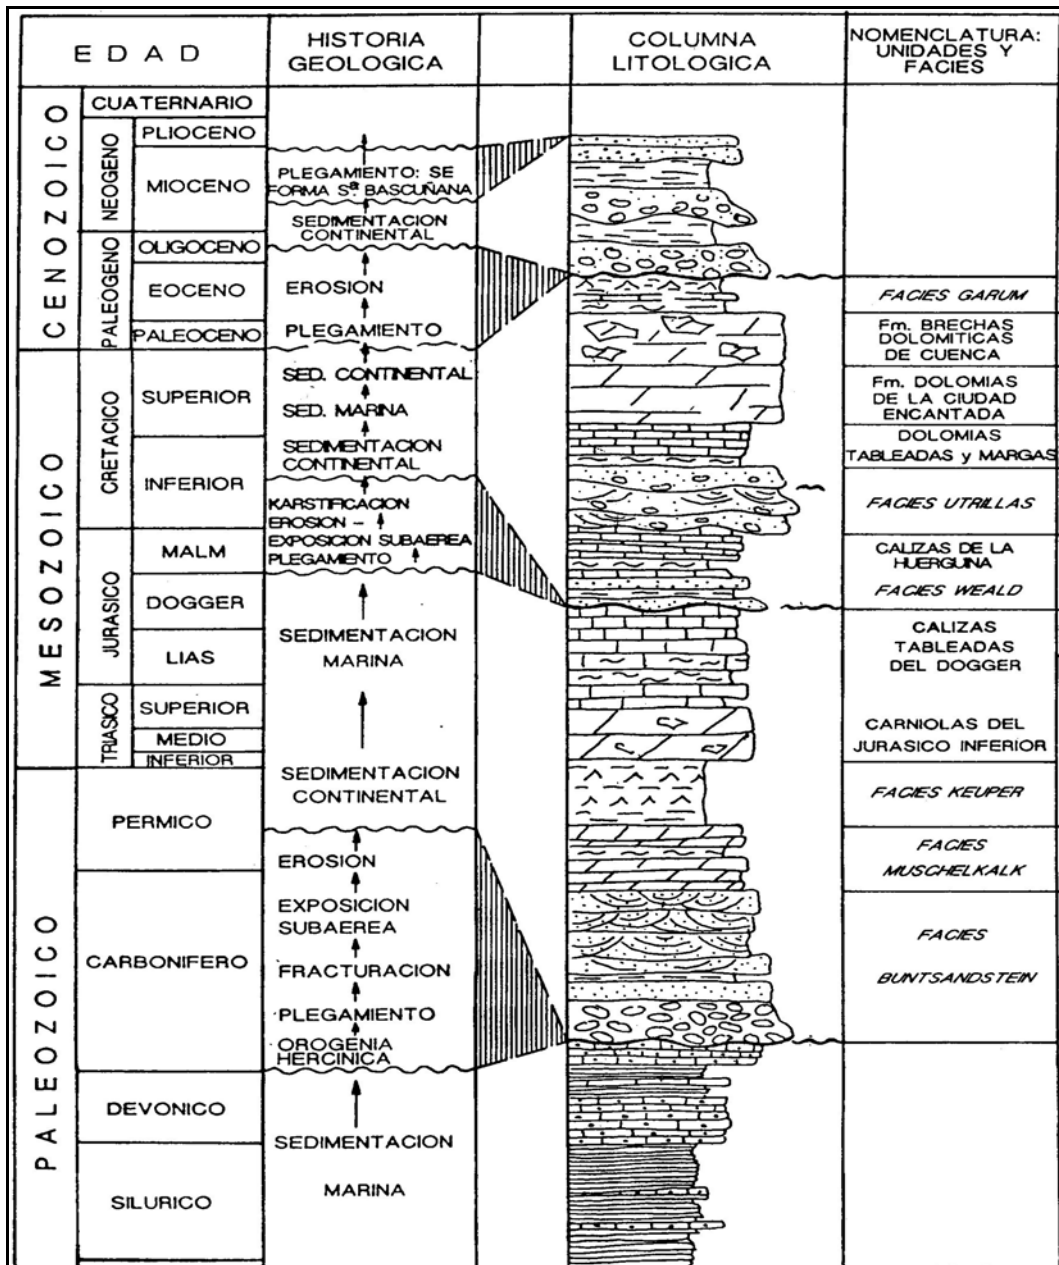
EDAD

HISTORIA GEOLOGICA

COLUMNA LITOLOGICA

NOMENCLATURA: UNIDADES Y FACIES

CENOZOICO

CUATERNARIO

NEOGENO

PLIOCENO

MIOCENO

PALEOGENO

OLIGOCENO

EOCENO

PALEOCENO

MESOZOICO

CRETACICO

SUPERIOR

INFERIOR

JURASICO

MALM

DOGGER

LIAS

TRIASICO

SUPERIOR

MEDIO

INFERIOR

PALEOZOICO

PERMICO

CARBONIFERO

DEVONICO

SILURICO

PLEGAMIENTO: SE FORMA Sª BASCUÑANA

SEDIMENTACION CONTINENTAL

EROSION

PLEGAMIENTO

SED. CONTINENTAL

SED. MARINA

SEDIMENTACION CONTINENTAL

KARSTIFICACION EROSION - EXPOSICION SUBAEREA PLEGAMENTO

SEDIMENTACION MARINA

SEDIMENTACION CONTINENTAL

EROSION

EXPOSICION SUBAEREA

FRACTURACION

PLEGAMIENTO

OROGENIA HERCINICA

SEDIMENTACION MARINA

FACIES GARUM

Fm. BRECHAS DOLOMITICAS DE CUENCA

Fm. DOLOMIAS DE LA CIUDAD ENCANTADA

DOLOMIAS TABLEADAS y MARGAS

FACIES UTRILLAS

CALIZAS DE LA HUERGUINA

FACIES WEALD

CALIZAS TABLEADAS DEL DOGGER

CARNIOLAS DEL JURASICO INFERIOR

FACIES KEUPER

FACIES MUSCHELKALK

FACIES BUNTSANDSTEIN